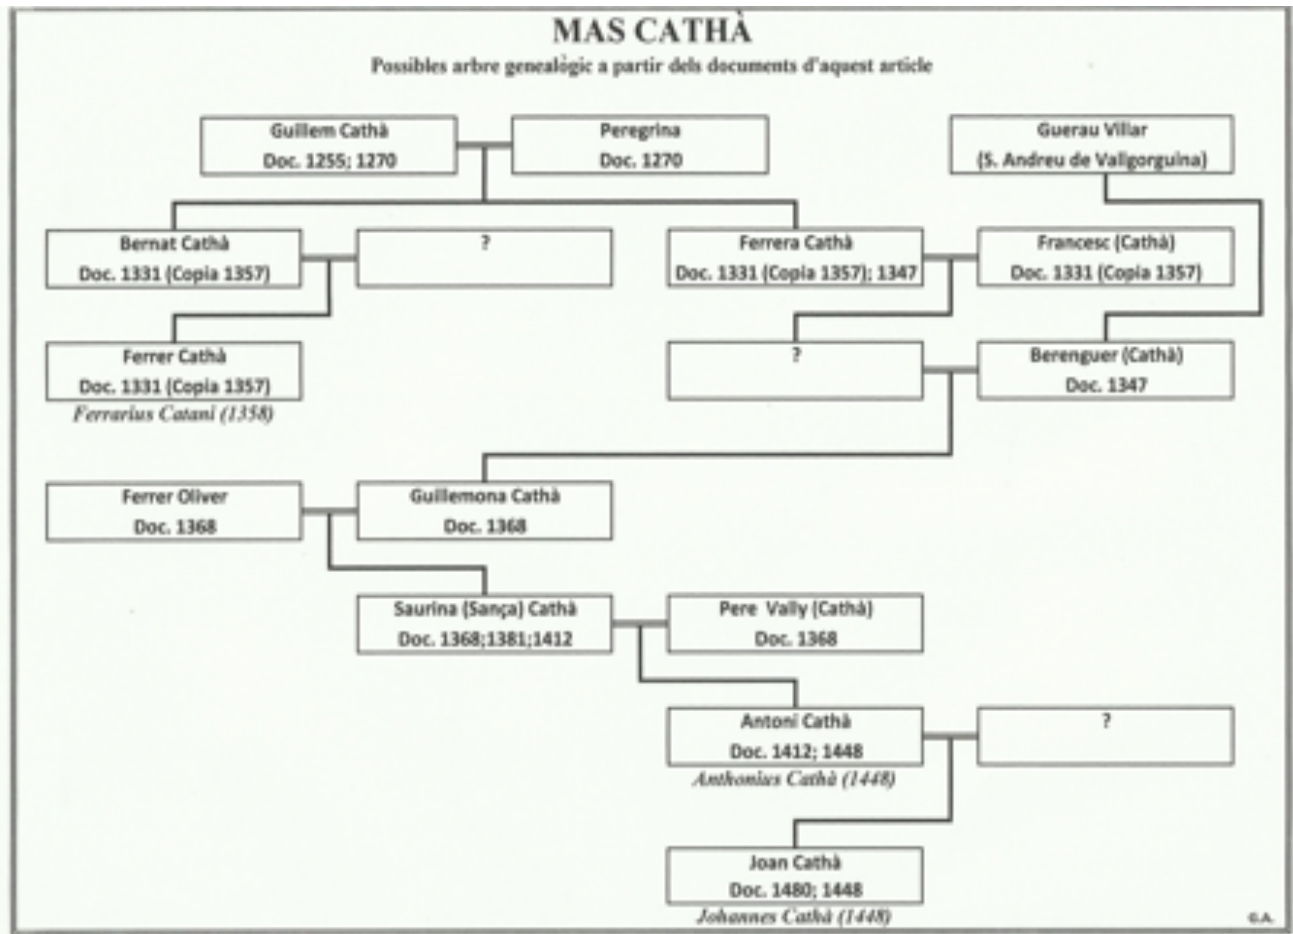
MAS CATHÀ

Possibles arbre genealògic a partir dels documents d'aquest article

Guillem Cathà
Doc. 1255; 1270

Peregrina
Doc. 1270

Guerau Villar
(S. Andreu de Vallgorguina)

Bernat Cathà
Doc. 1331 (Copia 1357)

?

Ferrera Cathà
Doc. 1331 (Copia 1357); 1347

Francesc (Cathà)
Doc. 1331 (Copia 1357)

Ferrer Cathà
Doc. 1331 (Copia 1357)
Ferrarius Catani (1358)

?

Berenguer (Cathà)
Doc. 1347

Ferrer Oliver
Doc. 1368

Guillemona Cathà
Doc. 1368

Saurina (Sança) Cathà
Doc. 1368;1381;1412

Pere Vally (Cathà)
Doc. 1368

Antoni Cathà
Doc. 1412; 1448
Anthonius Cathà (1448)

?

Joan Cathà
Doc. 1480; 1448
Johannes Cathà (1448)

G.A.